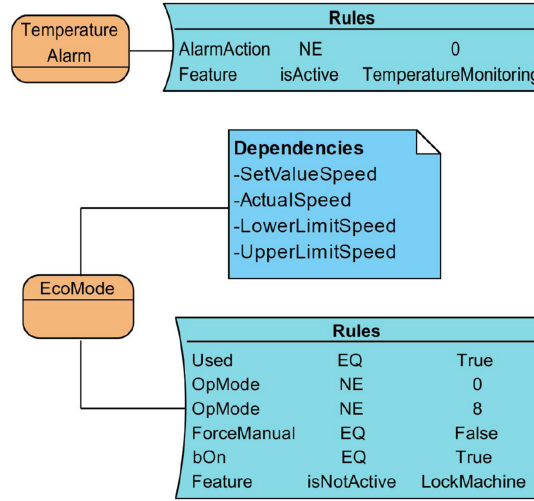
Temperature Alarm

| Rules | | |
|---|---|---|
| AlarmAction | NE | 0 |
| Feature | isActive | TemperatureMonitoring |

Dependencies
-SetValueSpeed
-ActualSpeed
-LowerLimitSpeed
-UpperLimitSpeed

EcoMode

| Rules | | |
|---|---|---|
| Used | EQ | True |
| OpMode | NE | 0 |
| OpMode | NE | 8 |
| ForceManual | EQ | False |
| bOn | EQ | True |
| Feature | isNotActive | LockMachine |